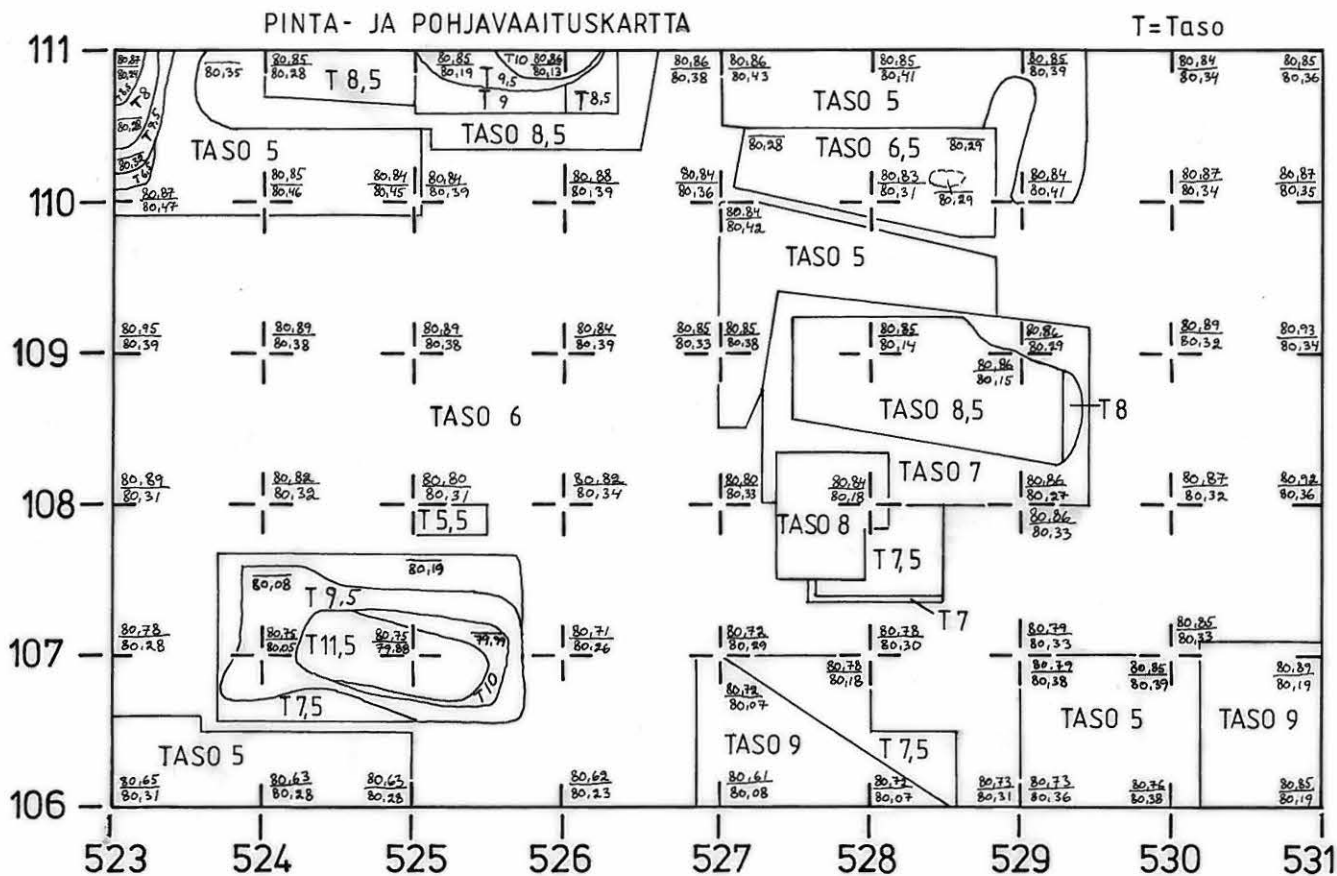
PINTA- JA POHJAVAAITUSKARTTA

T=Taso

111
110
109
108
107
106

523
524
525
526
527
528
529
530
531

$\frac{80,87}{80,29}$ T8 T8,5 T7 T6,5 $\frac{80,28}{}$ $\frac{80,33}{}$ $\frac{}{80,35}$ $\frac{80,85}{80,28}$ T 8,5 $\frac{80,85}{80,19}$ T10 $\frac{80,86}{80,13}$ T 9,5 T 9 T8,5 TASO 8,5 $\frac{80,86}{80,38}$ $\frac{80,86}{80,43}$ $\frac{80,85}{80,41}$ $\frac{80,85}{80,39}$ $\frac{80,84}{80,34}$ $\frac{80,85}{80,36}$

TASO 5

TASO 5

$\frac{}{80,28}$ TASO 6,5 $\frac{}{80,29}$

$\frac{80,87}{80,47}$ $\frac{80,85}{80,46}$ $\frac{80,84}{80,45}$ $\frac{80,84}{80,39}$ $\frac{80,88}{80,39}$ $\frac{80,84}{80,36}$ $\frac{80,83}{80,31}$ $\frac{}{80,29}$ $\frac{80,84}{80,41}$ $\frac{80,87}{80,34}$ $\frac{80,87}{80,35}$

$\frac{80,84}{80,42}$

TASO 5

$\frac{80,95}{80,39}$ $\frac{80,89}{80,38}$ $\frac{80,89}{80,38}$ $\frac{80,84}{80,39}$ $\frac{80,85}{80,33}$ $\frac{80,85}{80,38}$ $\frac{80,85}{80,14}$ $\frac{80,86}{80,29}$ $\frac{80,89}{80,32}$ $\frac{80,93}{80,34}$

$\frac{80,86}{80,15}$

TASO 6

TASO 8,5

T8

$\frac{80,89}{80,31}$ $\frac{80,82}{80,32}$ $\frac{80,80}{80,31}$ $\frac{80,82}{80,34}$ $\frac{80,80}{80,33}$ $\frac{80,84}{80,18}$ TASO 7 $\frac{80,86}{80,27}$ $\frac{80,87}{80,32}$ $\frac{80,92}{80,36}$

T5,5

TASO 8

$\frac{80,86}{80,33}$

T7,5

$\frac{}{80,08}$ $\frac{}{80,19}$

T 9,5

T7

$\frac{80,78}{80,28}$ $\frac{80,75}{80,05}$ T11,5 $\frac{80,75}{79,88}$ $\frac{}{79,99}$ $\frac{80,71}{80,26}$ $\frac{80,72}{80,29}$ $\frac{80,78}{80,30}$ $\frac{80,79}{80,33}$ $\frac{80,85}{80,33}$

T10

$\frac{80,78}{80,18}$ $\frac{80,79}{80,38}$ $\frac{80,85}{80,39}$ $\frac{80,89}{80,19}$

T7,5

$\frac{80,72}{80,07}$

TASO 5

TASO 9

TASO 5

TASO 9

T 7,5

$\frac{80,65}{80,31}$ $\frac{80,63}{80,28}$ $\frac{80,63}{80,28}$ $\frac{80,62}{80,23}$ $\frac{80,61}{80,08}$ $\frac{80,72}{80,07}$ $\frac{80,73}{80,31}$ $\frac{80,73}{80,36}$ $\frac{80,76}{80,38}$ $\frac{80,85}{80,19}$